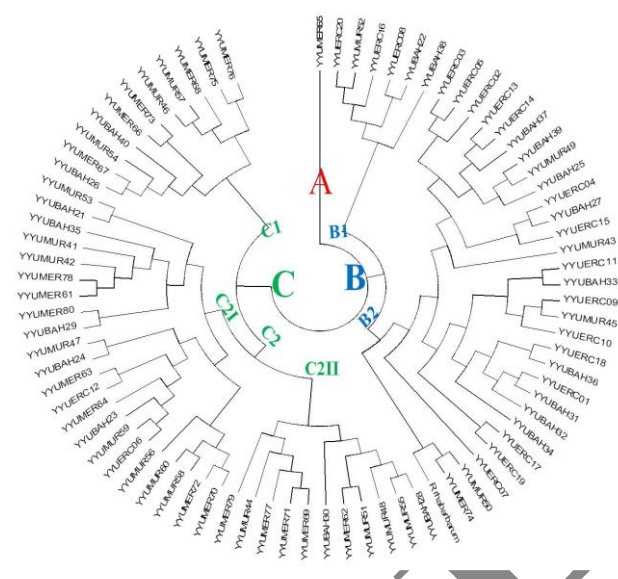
YYUMER65
YYUERC20
YYUMUR52
YYUERC16
YYUERC08
YYUBAH22
YYUBAH36
YYUERC03
YYUERC05
YYUERC02
YYUERC13
YYUERC14
YYUBAH37
YYUBAH39
YYUMUR49
YYUBAH25
YYUERC04
YYUBAH27
YYUERC15
YYUMUR43
YYUERC11
YYUBAH33
YYUERC09
YYUMUR45
YYUERC10
YYUERC18
YYUBAH36
YYUERC01
YYUBAH31
YYUBAH32
YYUBAH34
YYUERC17
YYUERC19
YYUERC07
YYUMUR50
YYUMER74
R.rhabarbarum
YYUMUR82
YYUMER55
YYUMUR48
YYUMUR51
YYUMER62
YYUBAH00
YYUMER69
YYUMER71
YYUMER77
YYUMUR44
YYUMER79
YYUMER70
YYUMER72
YYUMUR58
YYUMUR60
YYUMUR56
YYUERC06
YYUMUR59
YYUBAH23
YYUMER64
YYUERC12
YYUMER63
YYUBAH24
YYUMUR47
YYUBAH29
YYUMER80
YYUMER61
YYUMER78
YYUMUR42
YYUMUR41
YYUBAH35
YYUBAH21
YYUMUR53
YYUBAH26
YYUMER67
YYUMUR54
YYUBAH40
YYUMER66
YYUMER73
YYUMUR46
YYUMUR57
YYUMER68
YYUMER75
YYUMER76
A
B1
B
B2
C1
C
C2I
C2
C2II